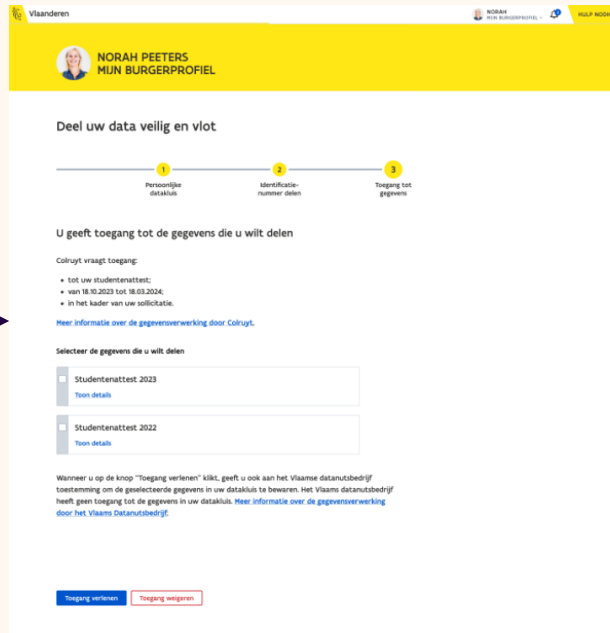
Vlaanderen

NORAH
MIJN BURGERPROFIEL

HULP NODIG

NORAH PEETERS
MIJN BURGERPROFIEL

Deel uw data veilig en vlot

1
Persoonlijke datakluis

2
Identificatienummer delen

3
Toegang tot gegevens

U geeft toegang tot de gegevens die u wilt delen

Colruyt vraagt toegang:

- tot uw studentenattest;
- van 18.10.2023 tot 18.03.2024;
- in het kader van uw sollicitatie.

Meer informatie over de gegevensverwerking door Colruyt.

Selecteer de gegevens die u wilt delen

Studentenattest 2023
Toon details

Studentenattest 2022
Toon details

Wanneer u op de knop "Toegang verlenen" klikt, geeft u ook aan het Vlaamse datanutsbedrijf toestemming om de geselecteerde gegevens in uw datakluis te bewaren. Het Vlaams datanutsbedrijf heeft geen toegang tot de gegevens in uw datakluis. Meer informatie over de gegevensverwerking door het Vlaams Datanutsbedrijf.

Toegang verlenen

Toegang weigeren